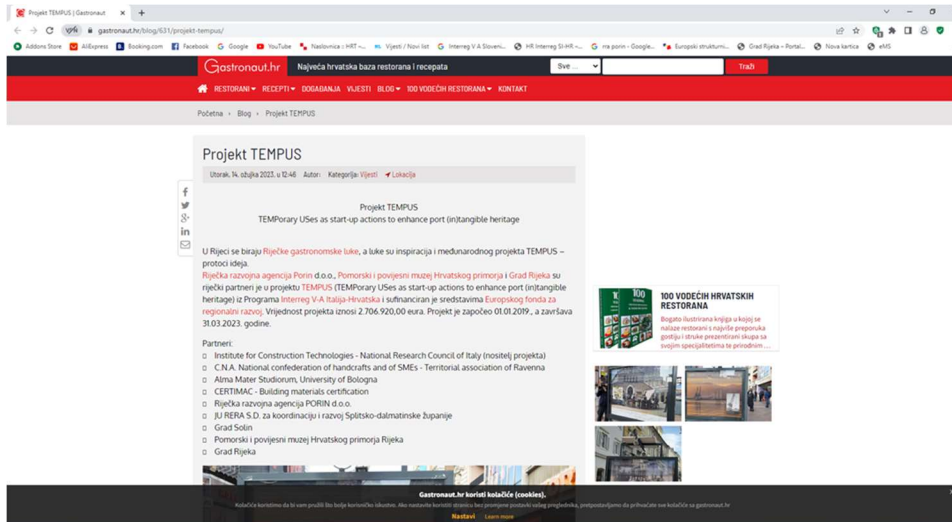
Projekt TEMPUS | Gastronaut ×

gastronaut.hr/blog/631/projekt-tempus/

Addons Store | AliExpress | Booking.com | Facebook | Google | YouTube | Naslovnica :: HRT -... | Vijesti / Novi list | Interreg V A Sloveni... | HR Interreg SI-HR -... | rra porin - Google... | Europski strukturni... | Grad Rijeka - Portal... | Nova kartica | eMS

Gastronaut.hr | Najveća hrvatska baza restorana i recepata | Sve ... | Traži

RESTORANI | RECEPTI | DOGAĐANJA | VIJESTI | BLOG | 100 VODEĆIH RESTORANA | KONTAKT

Početna › Blog › Projekt TEMPUS

Projekt TEMPUS

Utorak, 14. ožujka 2023. u 12:46 Autor: Kategorija: Vijesti Lokacija

Projekt TEMPUS
TEMPorary USes as start-up actions to enhance port (in)tangible heritage

U Rijeci se biraju Riječke gastronomske luke, a luke su inspiracija i međunarodnog projekta TEMPUS – protoci ideja.

Riječka razvojna agencija Porin d.o.o., Pomorski i povijesni muzej Hrvatskog primorja i Grad Rijeka su riječki partneri u projektu TEMPUS (TEMPorary USes as start-up actions to enhance port (in)tangible heritage) iz Programa Interreg V-A Italija-Hrvatska i sufinanciran je sredstavima Europskog fonda za regionalni razvoj. Vrijednost projekta iznosi 2.706.920,00 eura. Projekt je započeo 01.01.2019., a završava 31.03.2023. godine.

Partneri:
Institute for Construction Technologies - National Research Council of Italy (nositelj projekta)
C.N.A. National confederation of handcrafts and of SMEs - Territorial association of Ravenna
Alma Mater Studiorum, University of Bologna
CERTIMAC - Building materials certification
Riječka razvojna agencija PORIN d.o.o.
JU RERA S.D. za koordinaciju i razvoj Splitsko-dalmatinske županije
Grad Solin
Pomorski i povijesni muzej Hrvatskog primorja Rijeka
Grad Rijeka

100 VODEĆIH HRVATSKIH RESTORANA
Bogato ilustrirana knjiga u kojoj se nalaze restorani s najviše preporuka gostiju i struke prezentirani skupa sa svojim specijalitetima te prirodnim ...

Gastronaut.hr koristi kolačiće (cookies).
Kolačiće koristimo da bi vam pružili što bolje korisničko iskustvo. Ako nastavite koristiti stranicu bez promjene postavki vašeg preglednika, pretpostavljamo da prihvaćate sve kolačiće sa gastronaut.hr
Nastavi Learn more